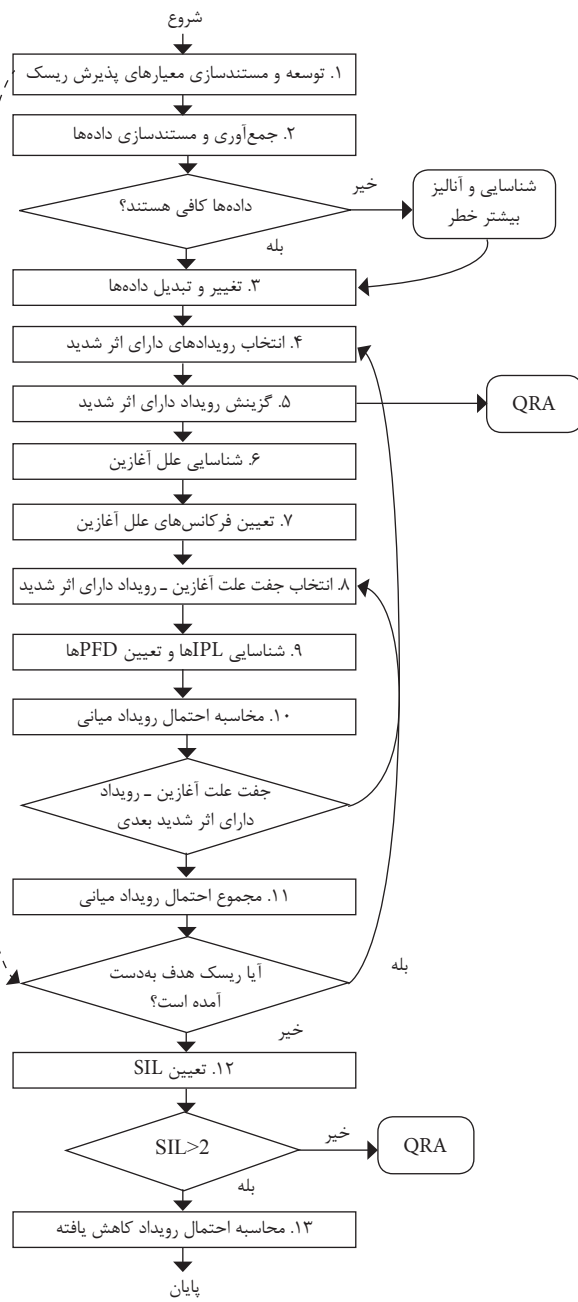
شروع

۱. توسعه و مستندسازی معیارهای پذیرش ریسک

۲. جمع‌آوری و مستندسازی داده‌ها

داده‌ها کافی هستند؟

خیر

شناسایی و آنالیز بیشتر خطر

بله

۳. تغییر و تبدیل داده‌ها

۴. انتخاب رویدادهای دارای اثر شدید

۵. گزینش رویداد دارای اثر شدید

QRA

۶. شناسایی علل آغازین

۷. تعیین فرکانس‌های علل آغازین

۸. انتخاب جفت علت آغازین ـ رویداد دارای اثر شدید

۹. شناسایی IPLها و تعیین PFDها

۱۰. مخاسبه احتمال رویداد میانی

جفت علت آغازین ـ رویداد دارای اثر شدید بعدی

۱۱. مجموع احتمال رویداد میانی

آیا ریسک هدف به‌دست آمده است؟

بله

خیر

۱۲. تعیین SIL

$SIL>2$

خیر

QRA

بله

۱۳. محاسبه احتمال رویداد کاهش یافته

پایان